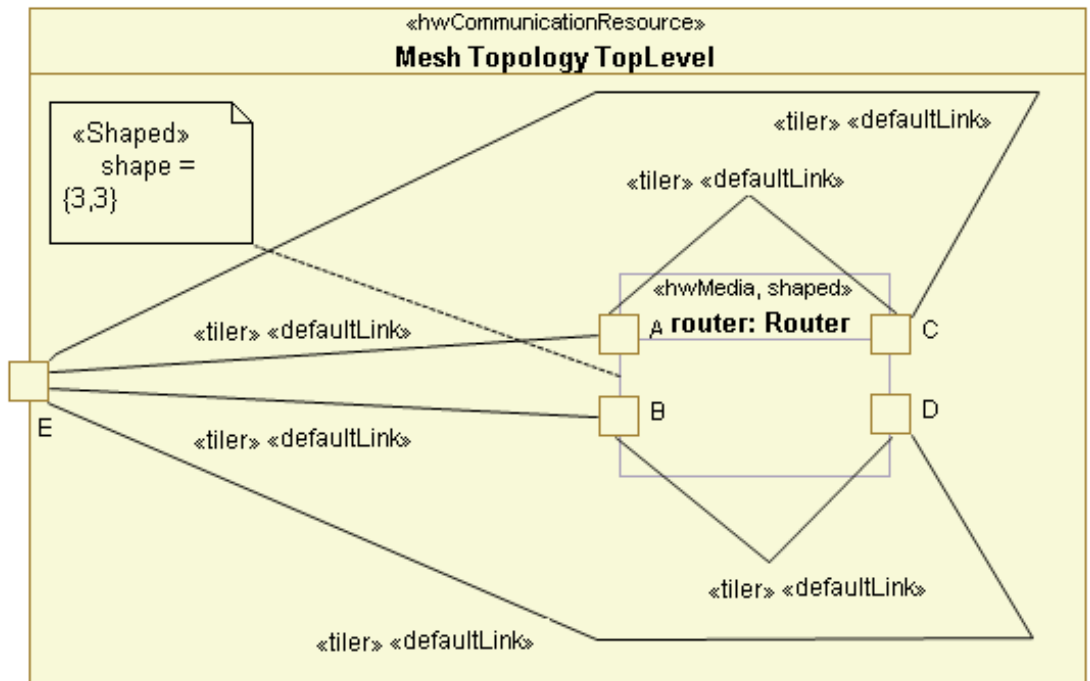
«hwCommunicationResource»
Mesh Topology TopLevel

«Shaped»
shape =
{3,3}

«tiler» «defaultLink»

«tiler» «defaultLink»

«hwMedia, shaped»
router: Router

«tiler» «defaultLink»

A

C

B

D

E

«tiler» «defaultLink»

«tiler» «defaultLink»

«tiler» «defaultLink»